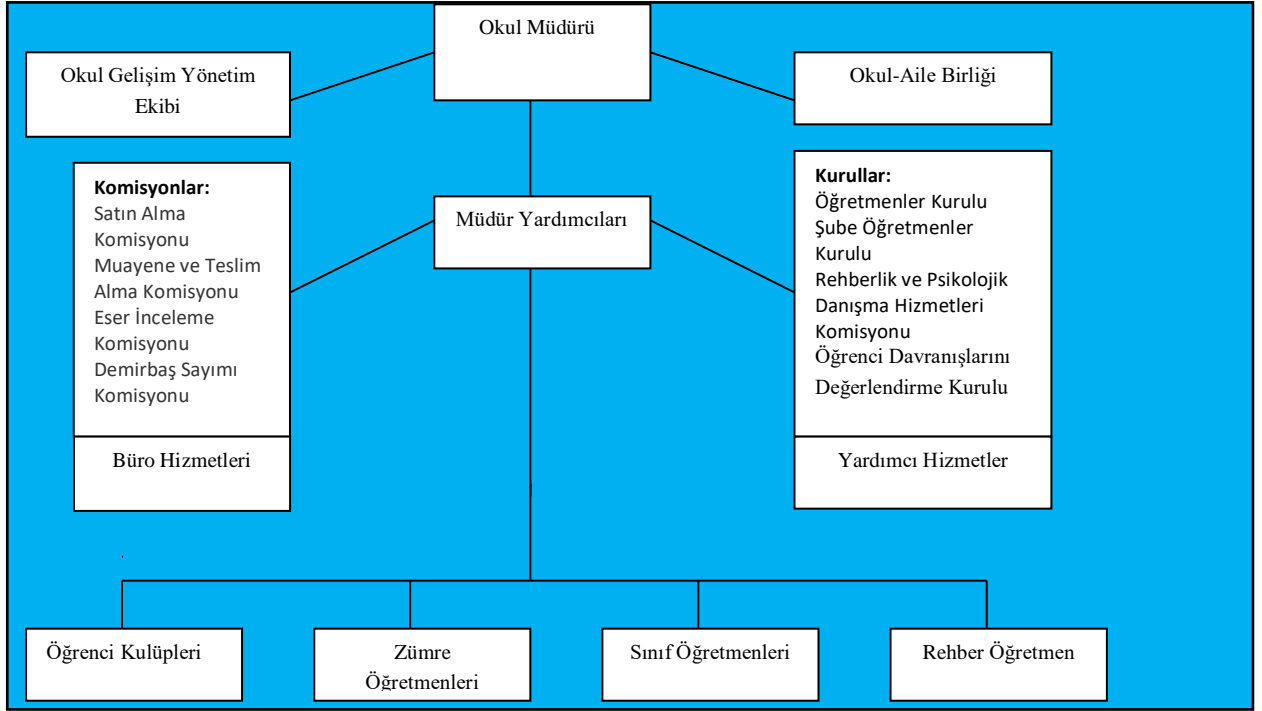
Okul Müdürü

Okul Gelişim Yönetim Ekibi

Okul-Aile Birliği

Komisyonlar:
Satın Alma Komisyonu
Muayene ve Teslim Alma Komisyonu
Eser İnceleme Komisyonu
Demirbaş Sayımı Komisyonu

Müdür Yardımcıları

Kurullar:
Öğretmenler Kurulu
Şube Öğretmenler Kurulu
Rehberlik ve Psikolojik Danışma Hizmetleri Komisyonu
Öğrenci Davranışlarını Değerlendirme Kurulu

Büro Hizmetleri

Yardımcı Hizmetler

Öğrenci Kulüpleri

Zümre Öğretmenleri

Sınıf Öğretmenleri

Rehber Öğretmen